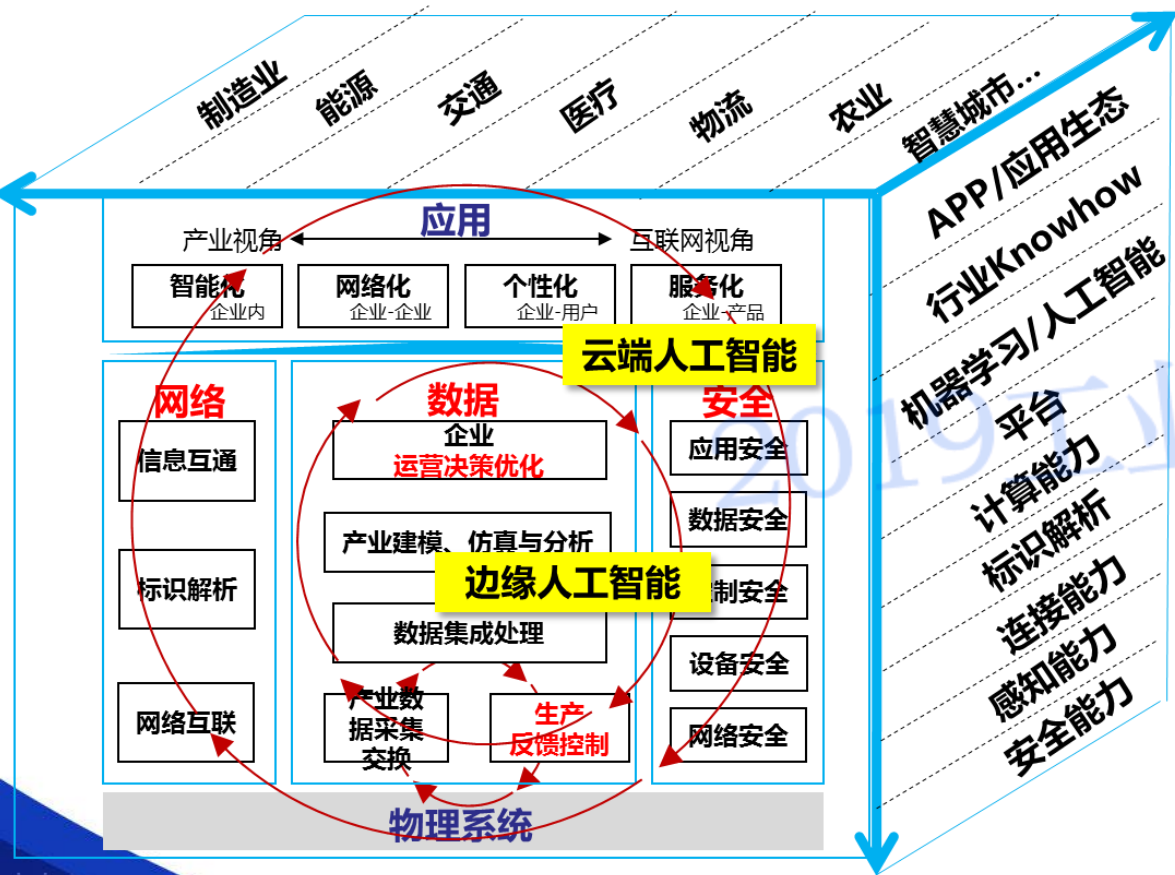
制造业 能源 交通 医疗 物流 农业 智慧城市…

APP/应用生态
行业Knowhow
机器学习/人工智能
平台
计算能力
标识解析
连接能力
感知能力
安全能力

应用
产业视角 互联网视角
智能化 企业内
网络化 企业-企业
个性化 企业-用户
服务化 企业-产品

云端人工智能

网络
信息互通
标识解析
网络互联

数据
企业 运营决策优化
产业建模、仿真与分析
边缘人工智能
数据集成处理
产业数据采集交换
生产反馈控制

安全
应用安全
数据安全
控制安全
设备安全
网络安全

物理系统

2019工